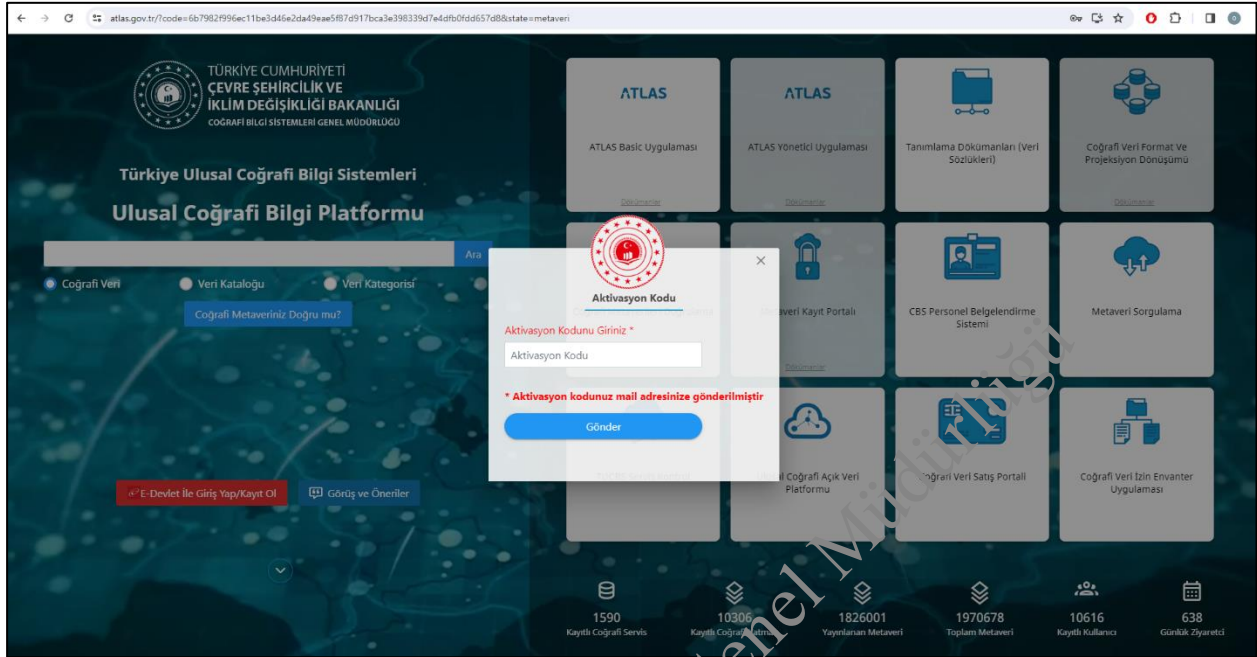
atlas.gov.tr/?code=6b7982f996ec11be3d46e2da49eae5f87d917bca3e398339d7e4dfb0fdd657d8&state=metaveri

TÜRKİYE CUMHURİYETİ
ÇEVRE ŞEHİRCİLİK VE İKLİM DEĞİŞİKLİĞİ BAKANLIĞI
COĞRAFİ BİLGİ SİSTEMLERİ GENEL MÜDÜRLÜĞÜ

Türkiye Ulusal Coğrafi Bilgi Sistemleri
Ulusal Coğrafi Bilgi Platformu

Ara

Coğrafi Veri Veri Kataloğu Veri Kategorisi

Coğrafi Metaveriniz Doğru mu?

E-Devlet İle Giriş Yap/Kayıt Ol Görüş ve Öneriler

ATLAS
ATLAS Basic Uygulaması
Dokümanlar

ATLAS
ATLAS Yönetici Uygulaması
Dokümanlar

Tanımlama Dokümanları (Veri Sözlükleri)

Coğrafi Veri Format Ve Projeksiyon Dönüşümü
Dokümanlar

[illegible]

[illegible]veri Kayıt Portalı
Dokümanlar

CBS Personel Belgelendirme Sistemi

Metaveri Sorgulama

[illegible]

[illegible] Coğrafi Açık Veri Platformu

Coğrafi Veri Satış Portalı

Coğrafi Veri İzin Envanter Uygulaması

Aktivasyon Kodu
Aktivasyon Kodunu Giriniz *
Aktivasyon Kodu
* Aktivasyon kodunuz mail adresinize gönderilmiştir
Gönder

1590 Kayıtlı Coğrafi Servis
10306 Kayıtlı Coğrafi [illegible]
1826001 Yayınlanan Metaveri
1970678 Toplam Metaveri
10616 Kayıtlı Kullanıcı
638 Günlük Ziyaretçi

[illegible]enel Müdürlüğü